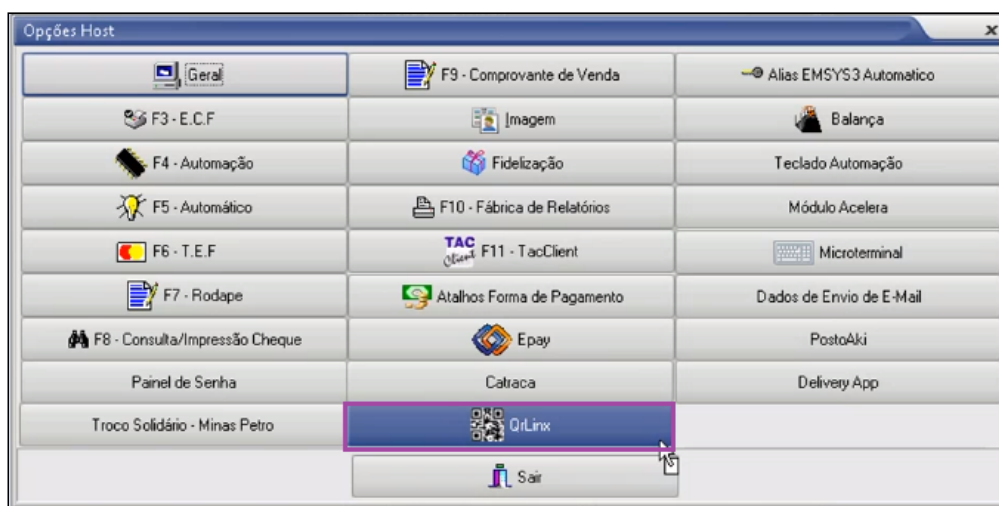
Opções Host

x

| | | |
|---|---|---|
| Geral | F9 - Comprovante de Venda | Alias EMSYS3 Automatico |
| F3 - E.C.F | Imagem | Balança |
| F4 - Automação | Fidelização | Teclado Automação |
| F5 - Automático | F10 - Fábrica de Relatórios | Módulo Acelera |
| F6 - T.E.F | TAC Client F11 - TacClient | Microterminal |
| F7 - Rodape | Atalhos Forma de Pagamento | Dados de Envio de E-Mail |
| F8 - Consulta/Impressão Cheque | Epay | PostoAki |
| Painel de Senha | Catraca | Delivery App |
| Troco Solidário - Minas Petro | QrLinx | |

Sair